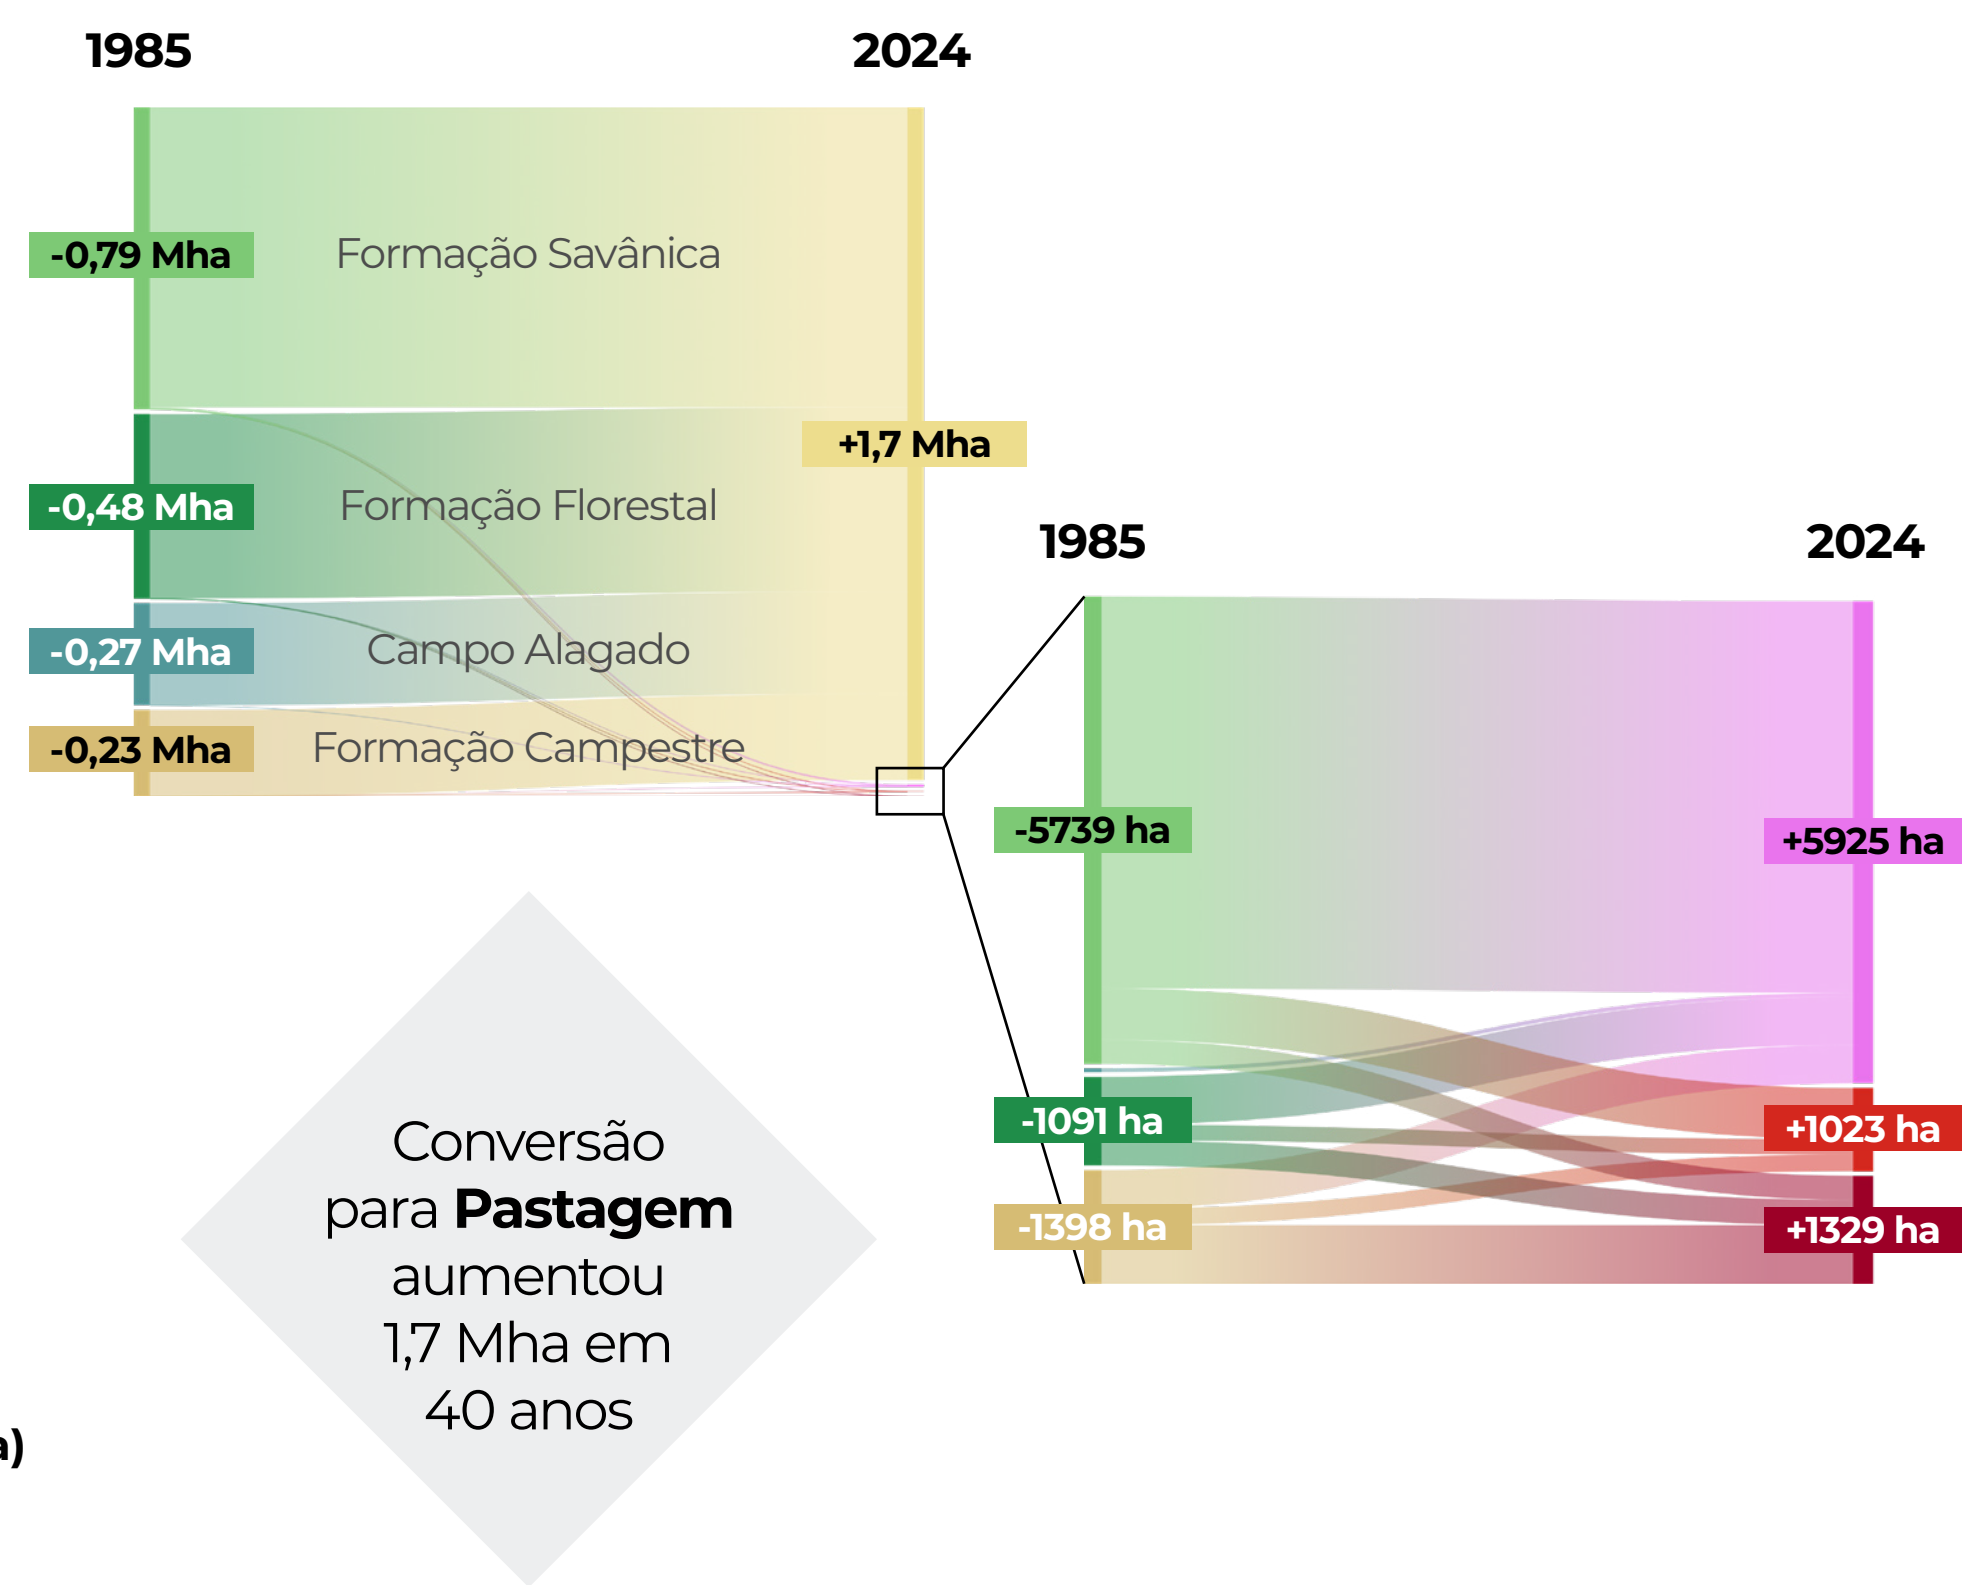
1985

2024

-0,79 Mha

Formação Savânica

+1,7 Mha

-0,48 Mha

Formação Florestal

-0,27 Mha

Campo Alagado

-0,23 Mha

Formação Campestre

1985

2024

-5739 ha

+5925 ha

-1091 ha

+1023 ha

-1398 ha

+1329 ha

Conversão para **Pastagem** aumentou 1,7 Mha em 40 anos

a)